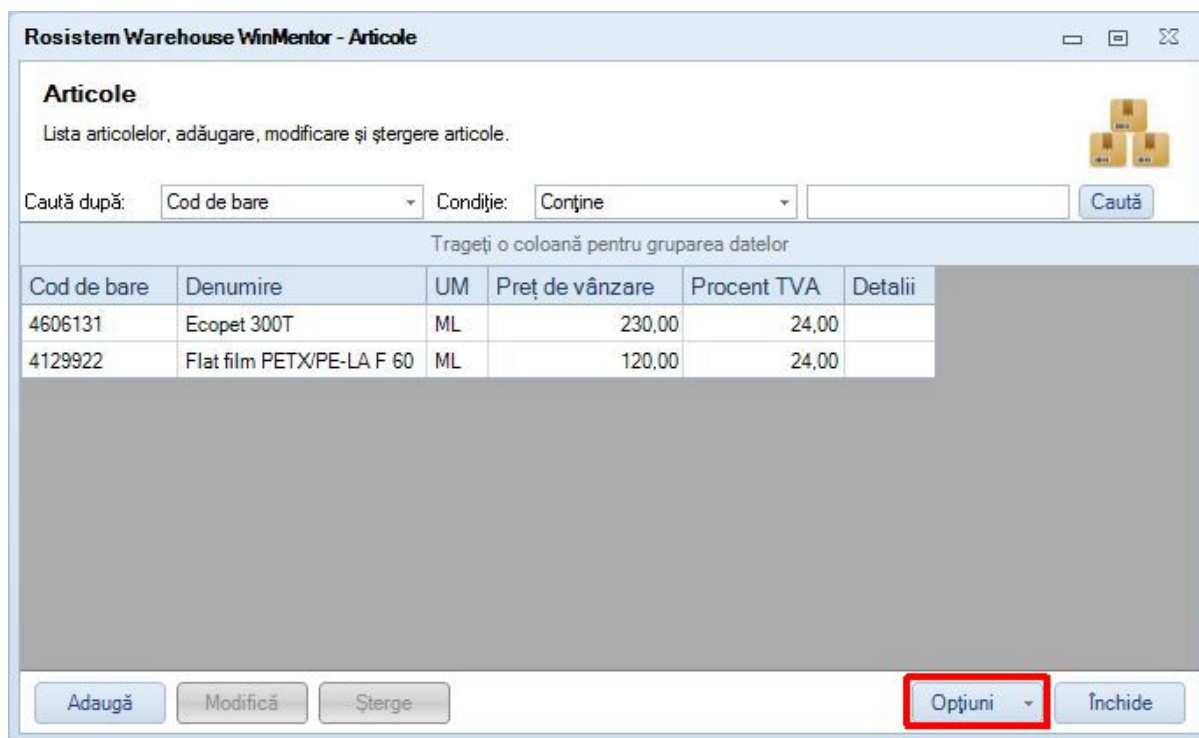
Rosistem Warehouse WinMentor - Articole

Articole

Lista articolelor, adăugare, modificare și ștergere articole.

Caută după: Cod de bare Condiție: Conține Caută

Trageți o coloană pentru gruparea datelor

| Cod de bare | Denumire | UM | Preț de vânzare | Procent TVA | Detalii |
|---|---|---|---|---|---|
| 4606131 | Ecopet 300T | ML | 230,00 | 24,00 | |
| 4129922 | Flat film PETX/PE-LA F 60 | ML | 120,00 | 24,00 | |

Adaugă Modifică Șterge Opțiuni Închide